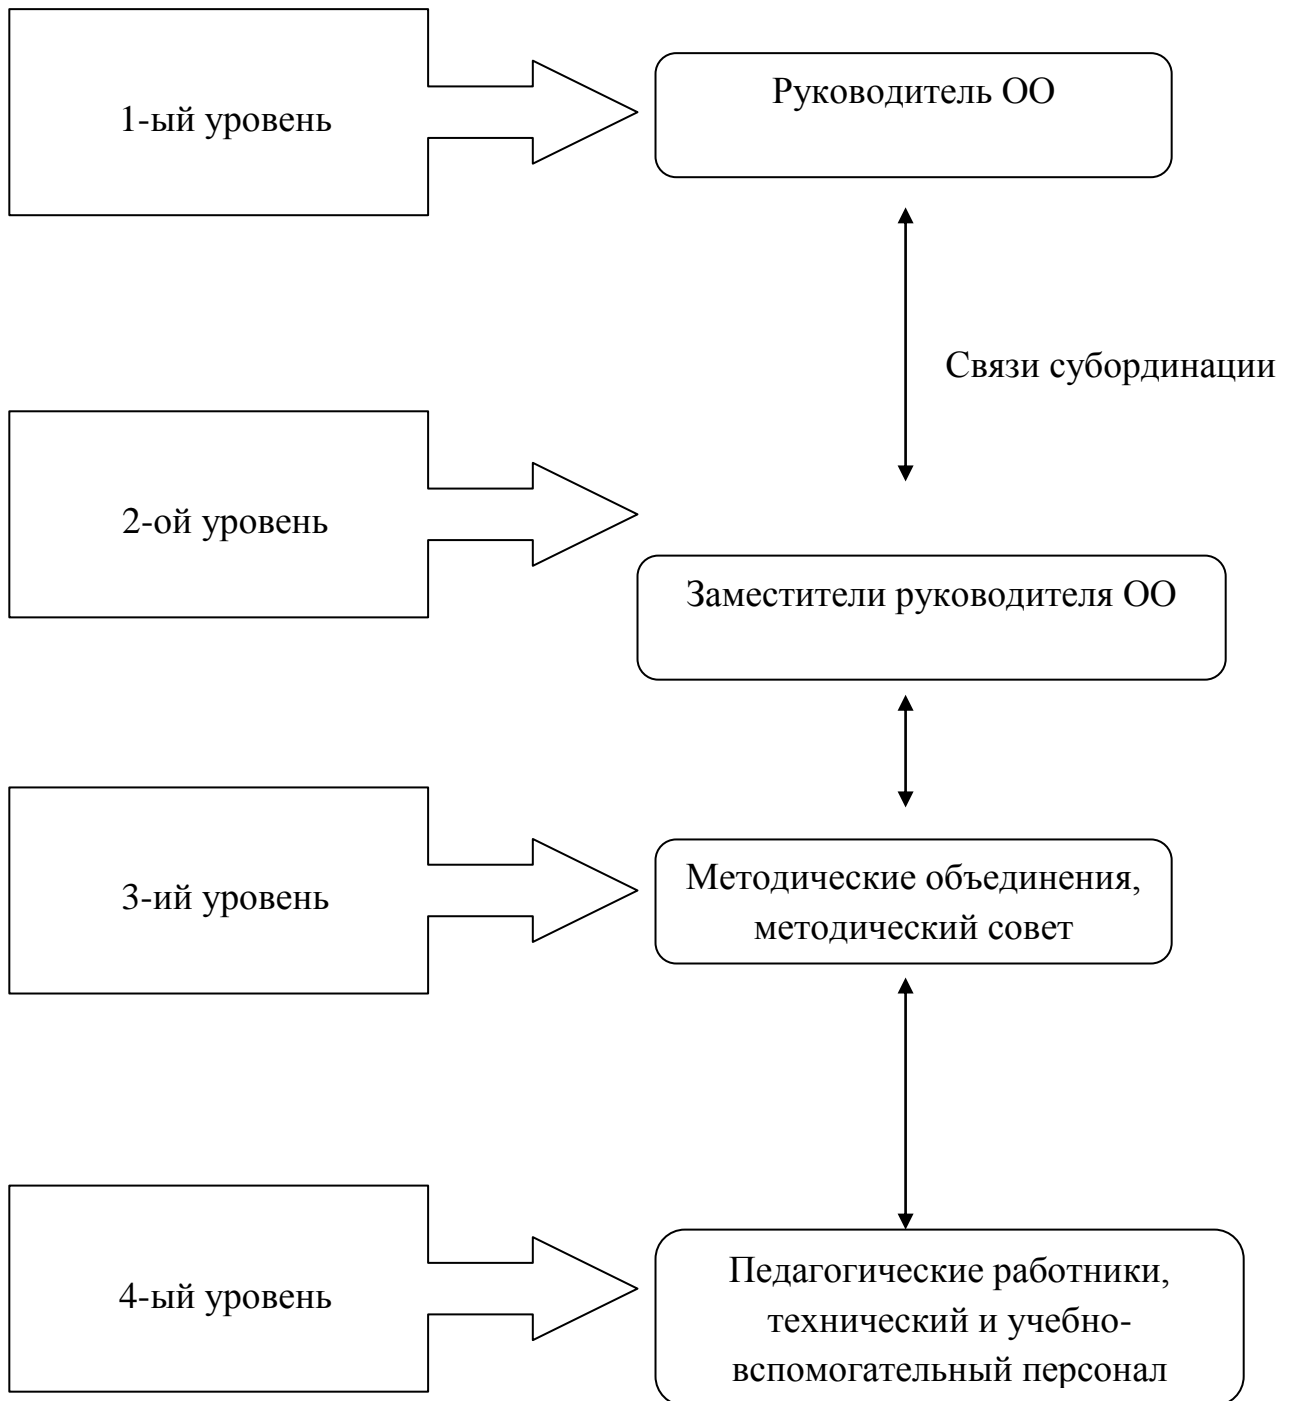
1-ый уровень

Руководитель ОО

Связи субординации

2-ой уровень

Заместители руководителя ОО

3-ий уровень

Методические объединения, методический совет

4-ый уровень

Педагогические работники, технический и учебно-вспомогательный персонал